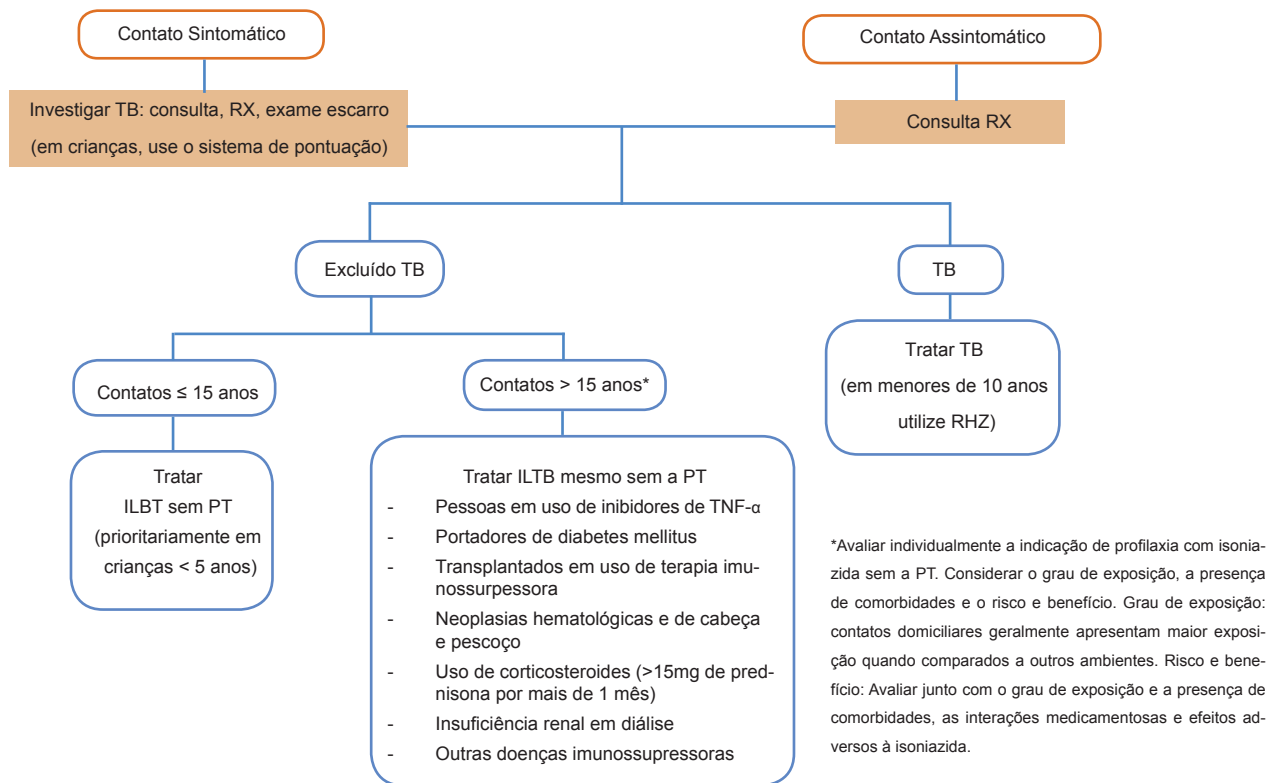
Contato Sintomático

Contato Assintomático

Investigar TB: consulta, RX, exame escarro (em crianças, use o sistema de pontuação)

Consulta RX

Excluído TB

TB

Contatos ≤ 15 anos

Contatos > 15 anos*

Tratar TB (em menores de 10 anos utilize RHZ)

Tratar ILBT sem PT (prioritariamente em crianças < 5 anos)

Tratar ILTB mesmo sem a PT
- Pessoas em uso de inibidores de TNF-α
- Portadores de diabetes mellitus
- Transplantados em uso de terapia imunossurpessora
- Neoplasias hematológicas e de cabeça e pescoço
- Uso de corticosteroides (>15mg de prednisona por mais de 1 mês)
- Insuficiência renal em diálise
- Outras doenças imunossupressoras

*Avaliar individualmente a indicação de profilaxia com isoniazida sem a PT. Considerar o grau de exposição, a presença de comorbidades e o risco e benefício. Grau de exposição: contatos domiciliares geralmente apresentam maior exposição quando comparados a outros ambientes. Risco e benefício: Avaliar junto com o grau de exposição e a presença de comorbidades, as interações medicamentosas e efeitos adversos à isoniazida.